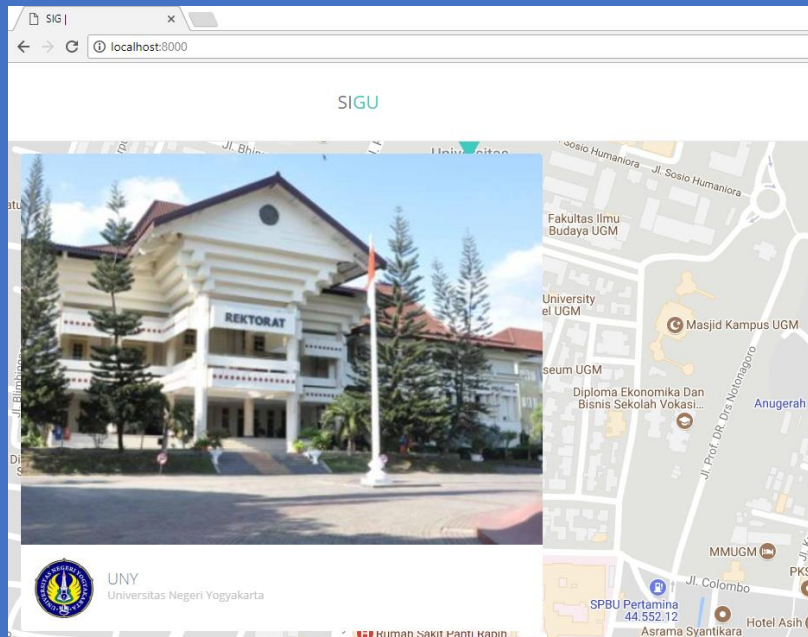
SIG |

localhost:8000

SIGU

REKTORAT

UNY
Universitas Negeri Yogyakarta

Jl. Sosio Humaniora
Fakultas Ilmu Budaya UGM
University of UGM
Masjid Kampus UGM
seum UGM
Diploma Ekonomika Dan Bisnis Sekolah Vokasi...
Jl. Prof. DR. Drs Notonagoro
Anugerah
MMUGM
Jl. Colombo
SPBU Pertamina 44.552.12
Hotel Asih
Asrama Syantikara
Rumah Sakit Panti Rapih
Jl. Bhin
Jl. Bimbingan
PKS